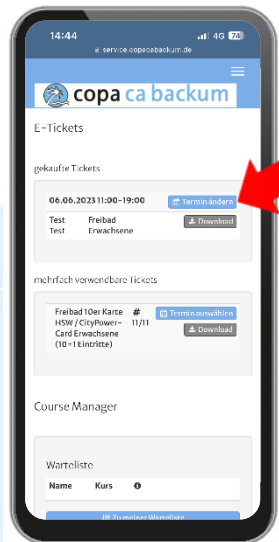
14:44
4G 74
service.copacabackum.de

copa ca backum

E-Tickets

gekaufte Tickets

06.06.2023 11:00-19:00
Termin ändern

| Test | Freibad | Download |
|---|---|---|
| Test | Erwachsene | |

mehrfach verwendbare Tickets

| Freibad 10er Karte HSW / CityPower-Card Erwachsene (10+1 Eintritte) | # 11/11 | Termin auswählen |
|---|---|---|
| | | Download |

Course Manager

Warteliste

| Name | Kurs | |
|---|---|---|

Zu meiner Warteliste